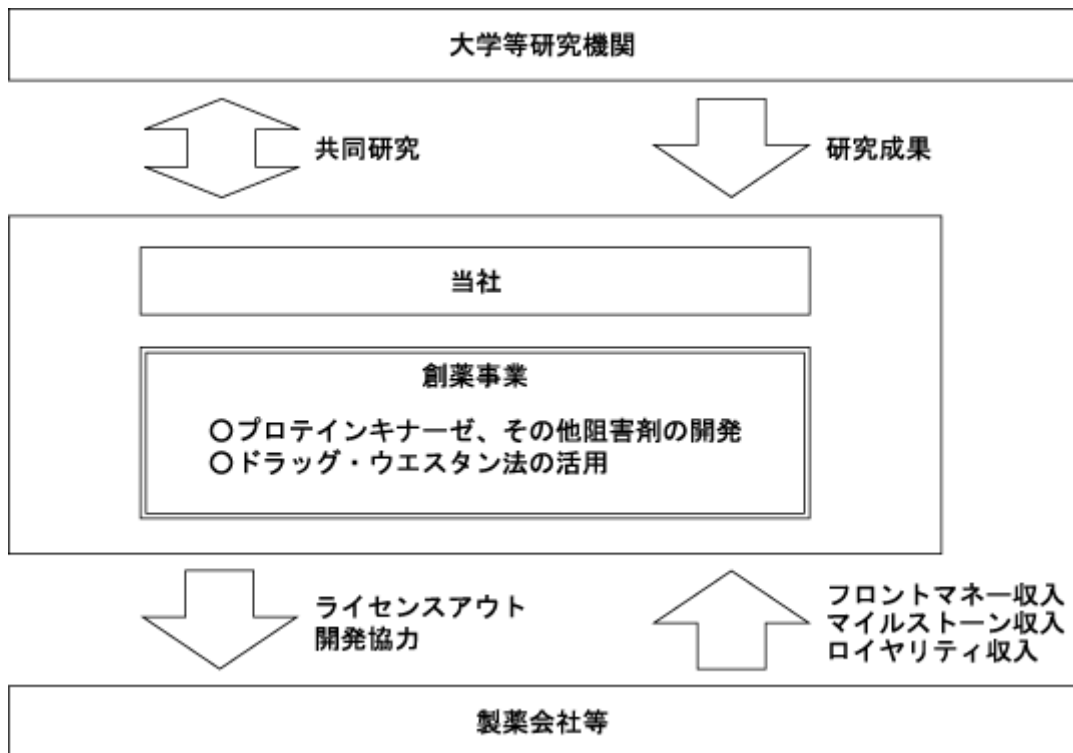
大学等研究機関

共同研究

研究成果

当社

創薬事業

○プロテインキナーゼ、その他阻害剤の開発
○ドラッグ・ウエスタン法の活用

ライセンスアウト
開発協力

フロントマネー収入
マイルストーン収入
ロイヤリティ収入

製薬会社等